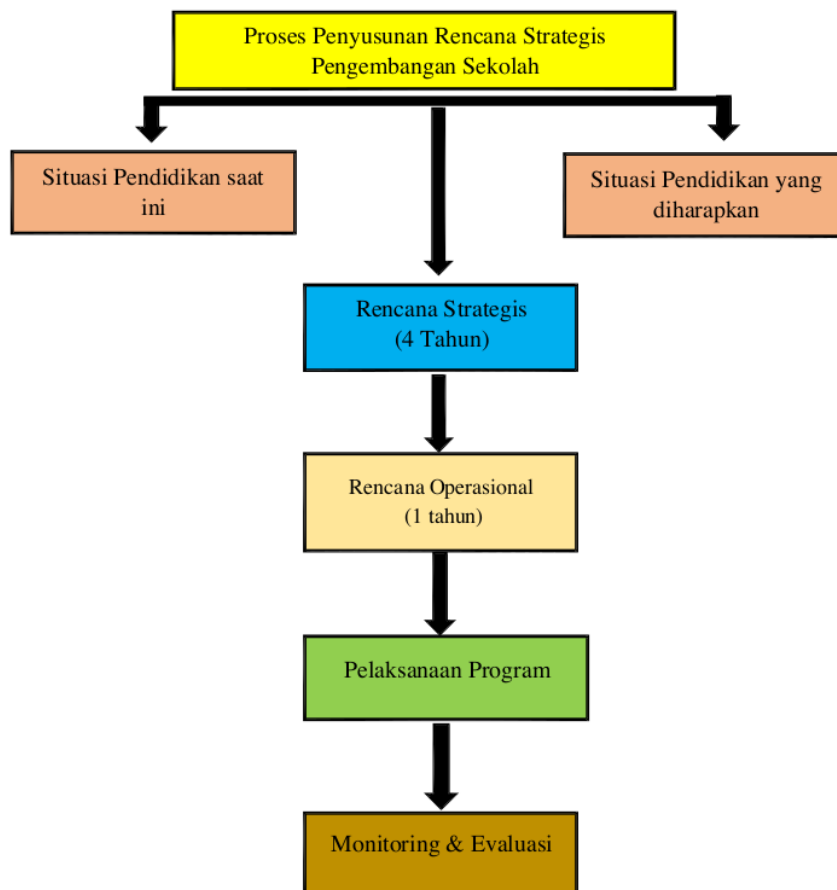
Proses Penyusunan Rencana Strategis Pengembangan Sekolah

Situasi Pendidikan saat ini

Situasi Pendidikan yang diharapkan

Rencana Strategis
(4 Tahun)

Rencana Operasional
(1 tahun)

Pelaksanaan Program

Monitoring & Evaluasi